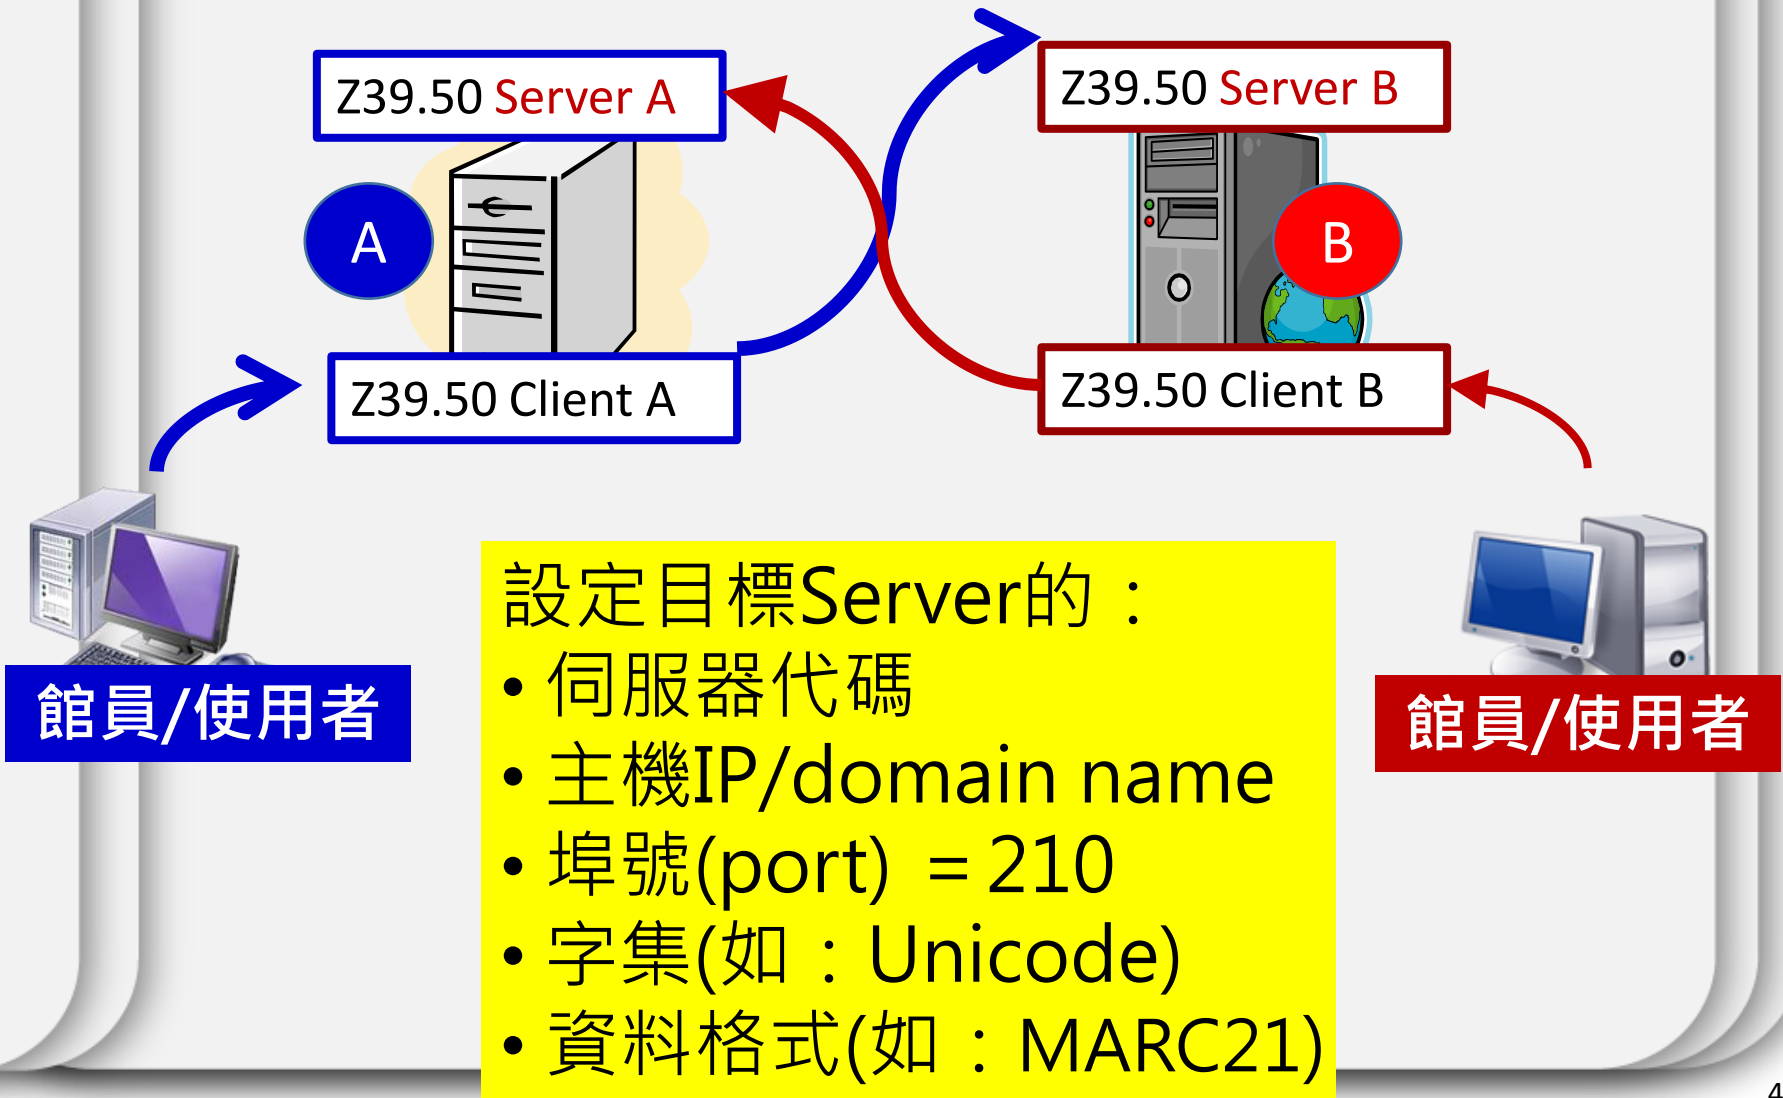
Z39.50 Server A

Z39.50 Server B

A

B

Z39.50 Client A

Z39.50 Client B

館員/使用者

館員/使用者

設定目標Server的：
• 伺服器代碼
• 主機IP/domain name
• 埠號(port) ＝210
• 字集(如：Unicode)
• 資料格式(如：MARC21)

4